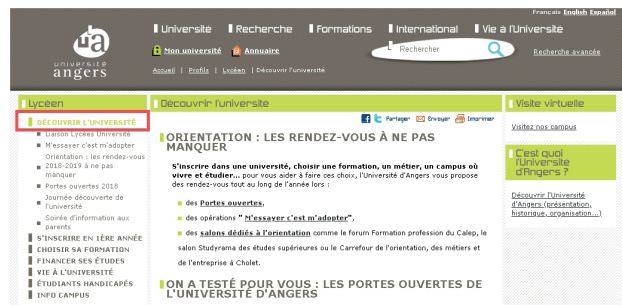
Français English Español

ua
université
angers

Université Recherche Formations International Vie à l'Université

Mon université Annuaire

Rechercher

Recherche avancée

Accueil | Profils | Lycéen | Découvrir l'université

Lycéen

DÉCOUVRIR L'UNIVERSITÉ
Liaison Lycées Université
M'essayer c'est m'adopter
Orientation : les rendez-vous 2018-2019 à ne pas manquer
Portes ouvertes 2018
Journée découverte de l'université
Soirée d'information aux parents
S'INSCRIRE EN 1ÈRE ANNÉE
CHOISIR SA FORMATION
FINANCER SES ÉTUDES
VIE À L'UNIVERSITÉ
ÉTUDIANTS HANDICAPÉS
INFO CAMPUS

Découvrir l'université

Partager Envoyer Imprimer

ORIENTATION : LES RENDEZ-VOUS À NE PAS MANQUER

S'inscrire dans une université, choisir une formation, un métier, un campus où vivre et étudier... pour vous aider à faire ces choix, l'Université d'Angers vous propose des rendez-vous tout au long de l'année lors :

des Portes ouvertes,

des opérations " M'essayer c'est m'adopter ",

des salons dédiés à l'orientation comme le forum Formation profession du Calep, le salon Studyrama des études supérieures ou le Carrefour de l'orientation, des métiers et de l'entreprise à Cholet.

ON A TESTÉ POUR VOUS : LES PORTES OUVERTES DE L'UNIVERSITÉ D'ANGERS

Visite virtuelle

Visitez nos campus

C'est quoi l'Université d'Angers ?

Découvrir l'Université d'Angers (présentation, historique, organisation...)